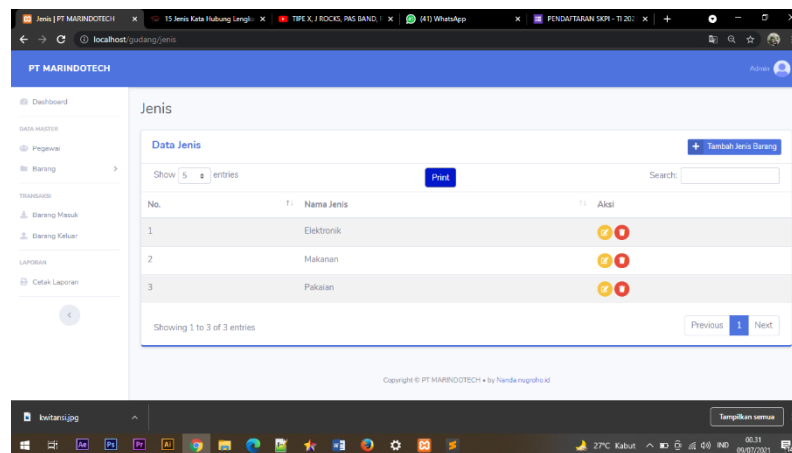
Jenis | PT MARINDOTECH × 15 Jenis Kata Hubung Lengka × TIPE X, J ROCKS, PAS BAND, × (41) WhatsApp × PENDAFTARAN SKPI - TI 202 × +

localhost/gudang/jenis

PT MARINDOTECH

Admin

Dashboard

DATA MASTER

Pegawai

Barang

TRANSAKSI

Barang Masuk

Barang Keluar

LAPORAN

Cetak Laporan

Jenis

Data Jenis

Tambah Jenis Barang

Show 5 entries

Print

Search:

| No. | Nama Jenis | Aksi |
|---|---|---|
| 1 | Elektronik | |
| 2 | Makanan | |
| 3 | Pakaian | |

Showing 1 to 3 of 3 entries

Previous 1 Next

Copyright © PT MARINDOTECH • by Nanda nugroho.id

kwitansi.jpg

Tampilkan semua

27°C Kabut IND 00.31 09/07/2021